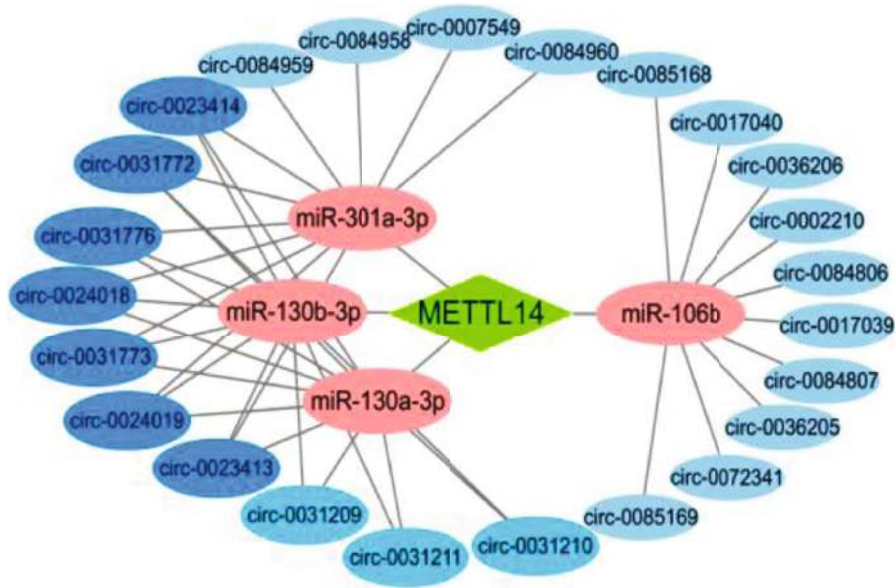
circ-0084958
circ-0007549
circ-0084959
circ-0084960
circ-0085168
circ-0023414
circ-0017040
circ-0031772
circ-0036206
miR-301a-3p
circ-0002210
circ-0031776
circ-0084806
circ-0024018
miR-130b-3p
METTL14
miR-106b
circ-0017039
circ-0031773
circ-0084807
miR-130a-3p
circ-0024019
circ-0036205
circ-0023413
circ-0072341
circ-0031209
circ-0085169
circ-0031211
circ-0031210